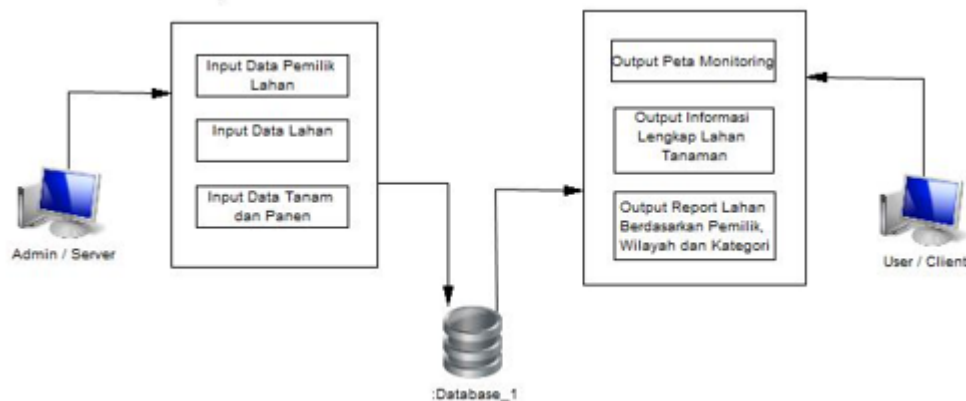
Input Data Pemilik Lahan

Input Data Lahan

Input Data Tanam dan Panen

Admin / Server

:Database_1

Output Peta Monitoring

Output Informasi Lengkap Lahan Tanaman

Output Report Lahan Berdasarkan Pemilik, Wilayah dan Kategori

User / Client